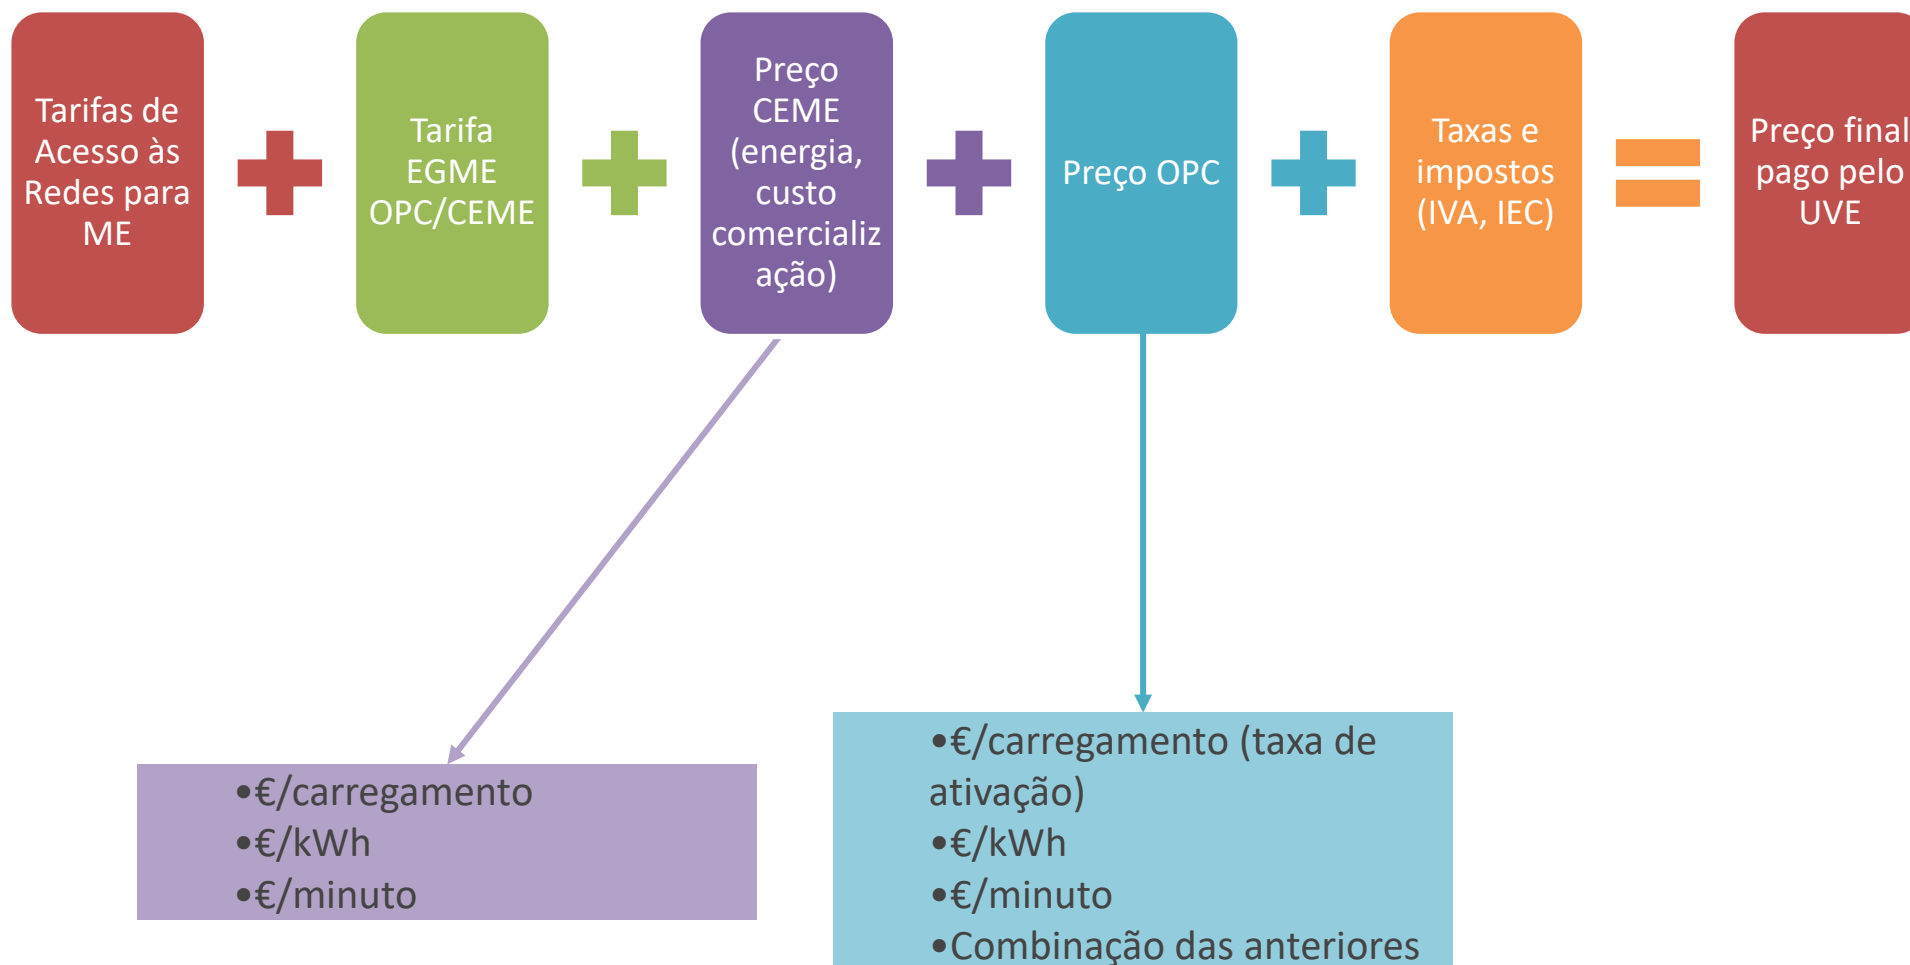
Tarifas de Acesso às Redes para ME

+

Tarifa EGME OPC/CEME

+

Preço CEME (energia, custo comercialização)

+

Preço OPC

+

Taxas e impostos (IVA, IEC)

=

Preço final pago pelo UVE

•€/carregamento
•€/kWh
•€/minuto

•€/carregamento (taxa de ativação)
•€/kWh
•€/minuto
•Combinação das anteriores